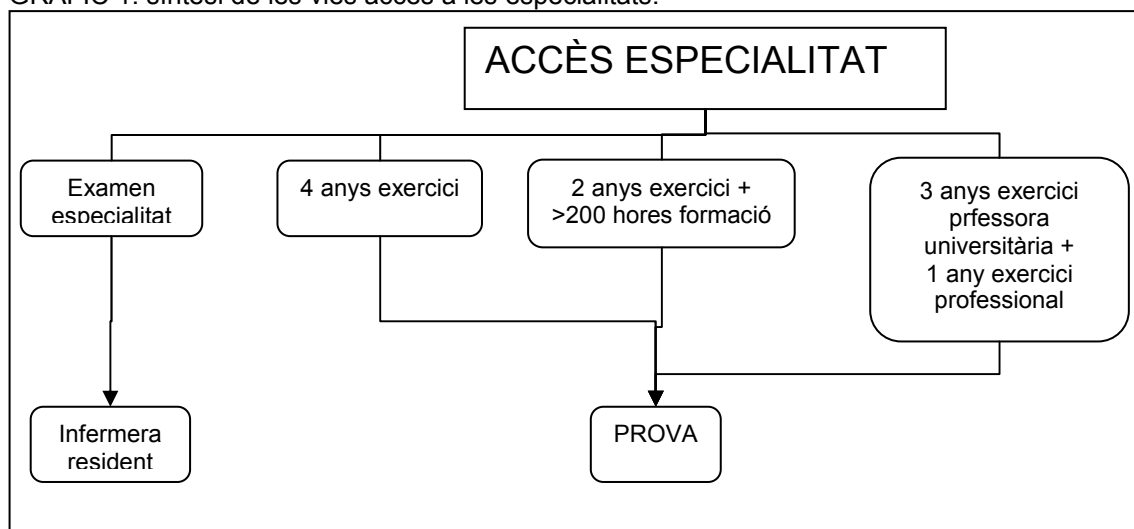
GRÀFIC 1. Síntesi de les vies accés a les especialitats.

ACCÈS ESPECIALITAT

Examen especialitat

4 anys exercici

2 anys exercici + >200 hores formació

3 anys exercici prfessora universitària + 1 any exercici professional

Infermera resident

PROVA